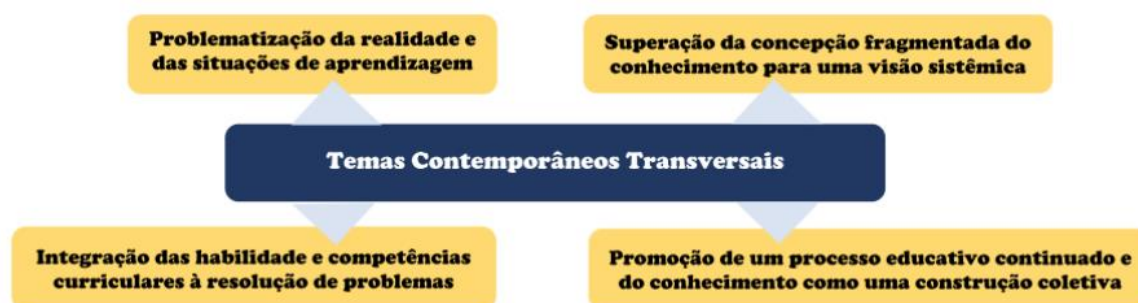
Problematização da realidade e das situações de aprendizagem

Superação da concepção fragmentada do conhecimento para uma visão sistêmica

Temas Contemporâneos Transversais

Integração das habilidade e competências curriculares à resolução de problemas

Promoção de um processo educativo continuado e do conhecimento como uma construção coletiva